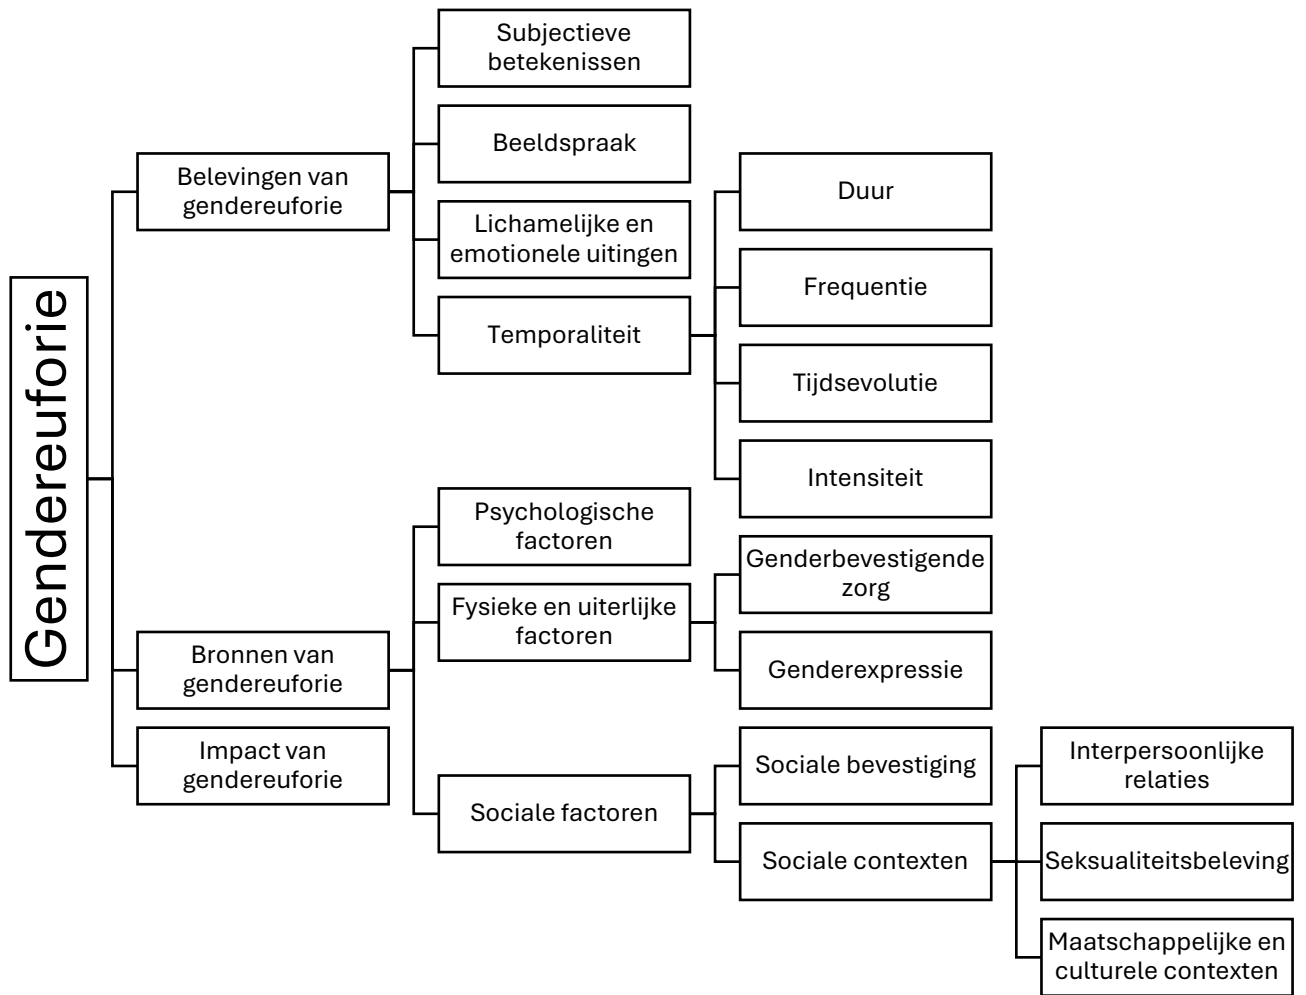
Gendereuforie

Belevingen van gendereuforie

Subjectieve betekenissen

Beeldspraak

Lichamelijke en emotionele uitingen

Temporaliteit

Duur

Frequentie

Tijdsevolutie

Intensiteit

Bronnen van gendereuforie

Psychologische factoren

Fysieke en uiterlijke factoren

Genderbevestigende zorg

Genderexpressie

Sociale factoren

Sociale bevestiging

Sociale contexten

Interpersoonlijke relaties

Seksualiteitsbeleving

Maatschappelijke en culturele contexten

Impact van gendereuforie